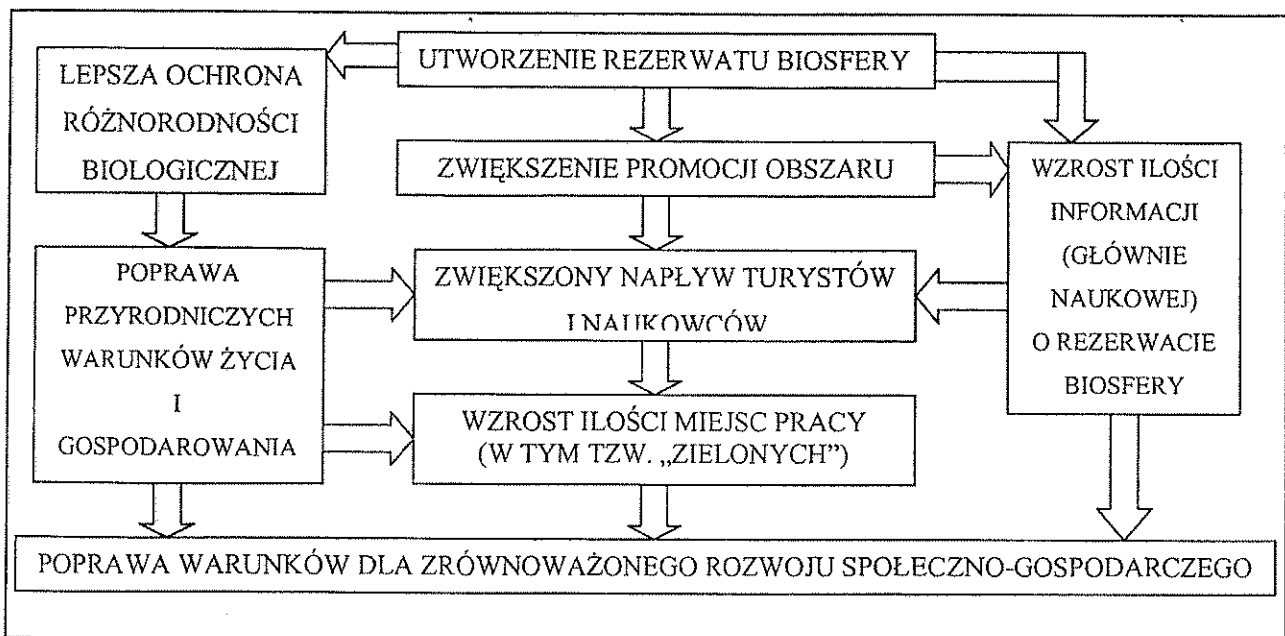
UTWORZENIE REZERWATU BIOSFERY

LEPSZA OCHRONA RÓŻNORODNOŚCI BIOLOGICZNEJ

ZWIĘKSZENIE PROMOCJI OBSZARU

WZROST ILOŚCI INFORMACJI (GŁÓWNIE NAUKOWEJ) O REZERWACIE BIOSFERY

POPRAWA PRZYRODNICZYCH WARUNKÓW ŻYCIA I GOSPODAROWANIA

ZWIĘKSZONY NAPŁYW TURYSTÓW I NAUKOWCÓW

WZROST ILOŚCI MIEJSC PRACY (W TYM TZW. „ZIELONYCH")

POPRAWA WARUNKÓW DLA ZRÓWNOWAŻONEGO ROZWOJU SPOŁECZNO-GOSPODARCZEGO